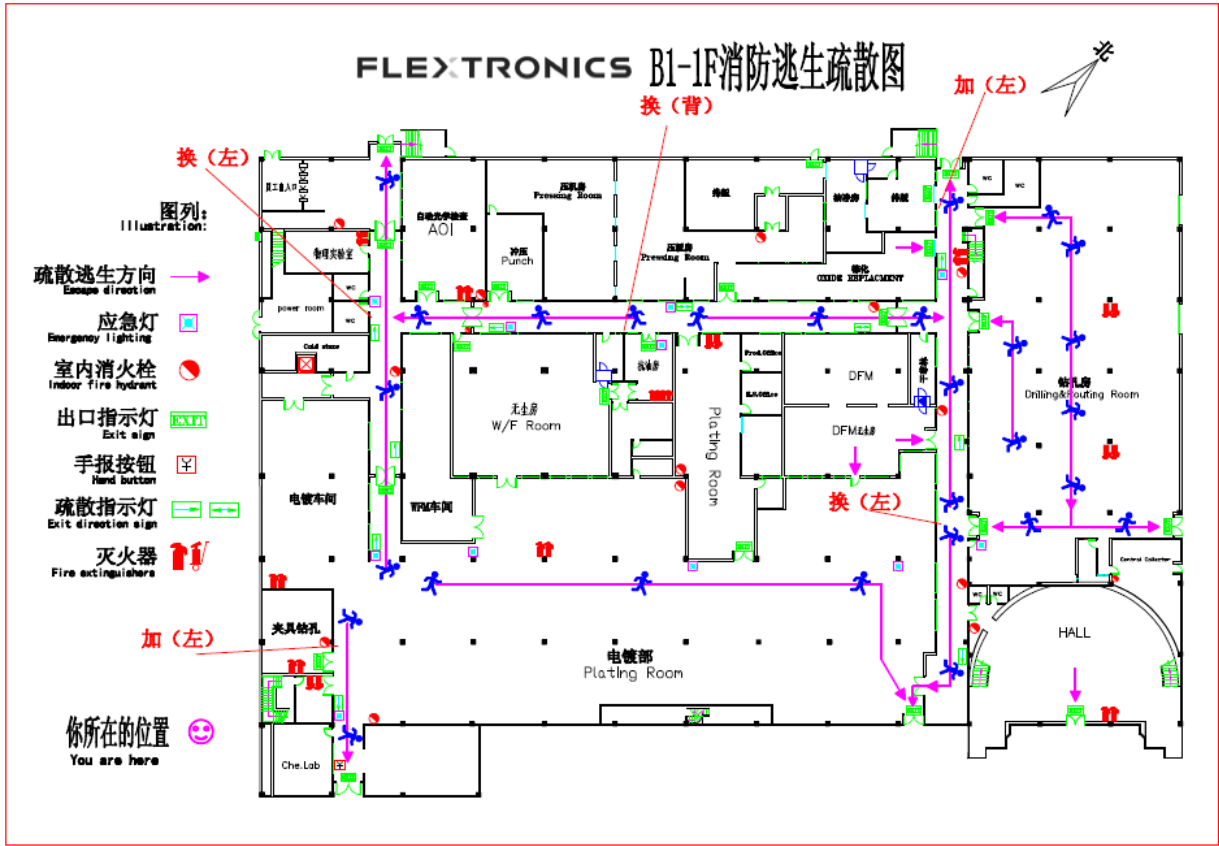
FLEXTRONICS B1-1F消防逃生疏散图

换（背）

加（左）

换（左）

图列:
Illustration:

疏散逃生方向
Escape direction

应急灯
Emergency lighting

室内消火栓
Indoor fire hydrant

出口指示灯
Exit sign

手报按钮
Hand button

疏散指示灯
Exit direction sign

灭火器
Fire extinguishers

你所在的位置
You are here

员工鱼入口

自动光学检查
AOI

压膜房
Pressing Room

冲压
Punch

压膜房
Pressing Room

棕化
OXIDE REPLACEMENT

化研实验室

power room

WC

Cold store

无尘房
W/F Room

Plating Room

Prod.Office

DFM

DFM

钻孔房
Drilling&Routing Room

电镀车间

WFM车间

换（左）

Central Collector

WC

HALL

夹具钻孔

加（左）

电镀部
Plating Room

Che.Lab